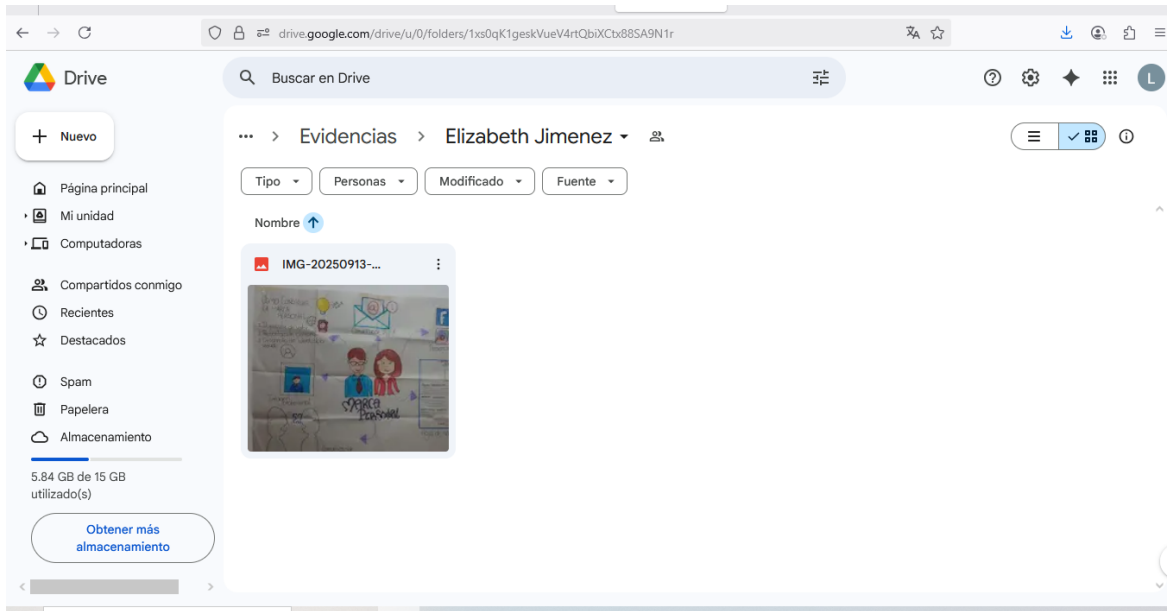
drive.google.com/drive/u/0/folders/1xs0qK1geskVueV4rtQbiXCtx88SA9N1r

Drive

Buscar en Drive

L

Nuevo

Página principal
Mi unidad
Computadoras

Compartidos conmigo
Recientes
Destacados

Spam
Papelera
Almacenamiento

5.84 GB de 15 GB utilizado(s)

Obtener más almacenamiento

... > Evidencias > Elizabeth Jimenez

Tipo
Personas
Modificado
Fuente

Nombre

IMG-20250913-...

Marca Personal